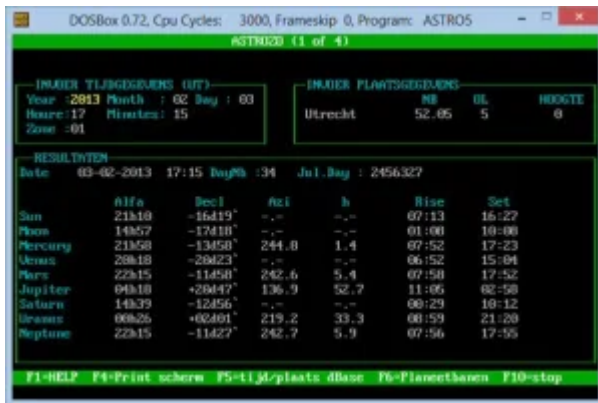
DOSBox 0.72, Cpu Cycles: 3000, Frameskip 0, Program: ASTROS

ASTROZO (1 of 4)

INVOER TIJDGEGEVENS (UT)
Year : 2013 Month : 02 Day : 03
Hours : 17 Minutes : 15
Zone : 01

INVOER PLAATSGEGEVENS
| | NB | OL | HOOGTE |
|---|---|---|---|
| Utrecht | 52.05 | 5 | 0 |

RESULTATEN
Date 03-02-2013 17:15 DayNb : 34 Jul.Day : 2456327

| | Alfa | Decl | Azi | h | Rise | Set |
|---|---|---|---|---|---|---|
| Sun | 21h10 | -16d19' | -.- | -.- | 07:13 | 16:27 |
| Moon | 14h57 | -17d18' | -.- | -.- | 01:00 | 10:08 |
| Mercury | 21h58 | -13d58' | 244.8 | 1.4 | 07:52 | 17:23 |
| Venus | 20h18 | -20d23' | -.- | -.- | 06:52 | 15:04 |
| Mars | 22h15 | -11d58' | 242.6 | 5.4 | 07:58 | 17:52 |
| Jupiter | 04h18 | +20d47' | 136.9 | 52.7 | 11:05 | 02:58 |
| Saturn | 14h39 | -12d56' | -.- | -.- | 00:29 | 10:12 |
| Uranus | 00h26 | +02d01' | 219.2 | 33.3 | 08:59 | 21:20 |
| Neptune | 22h15 | -11d27' | 242.7 | 5.9 | 07:56 | 17:55 |

F1=HELP F4=Print scherm F5=tijd/plaats dBase F6=Planeetbanen F10=stop